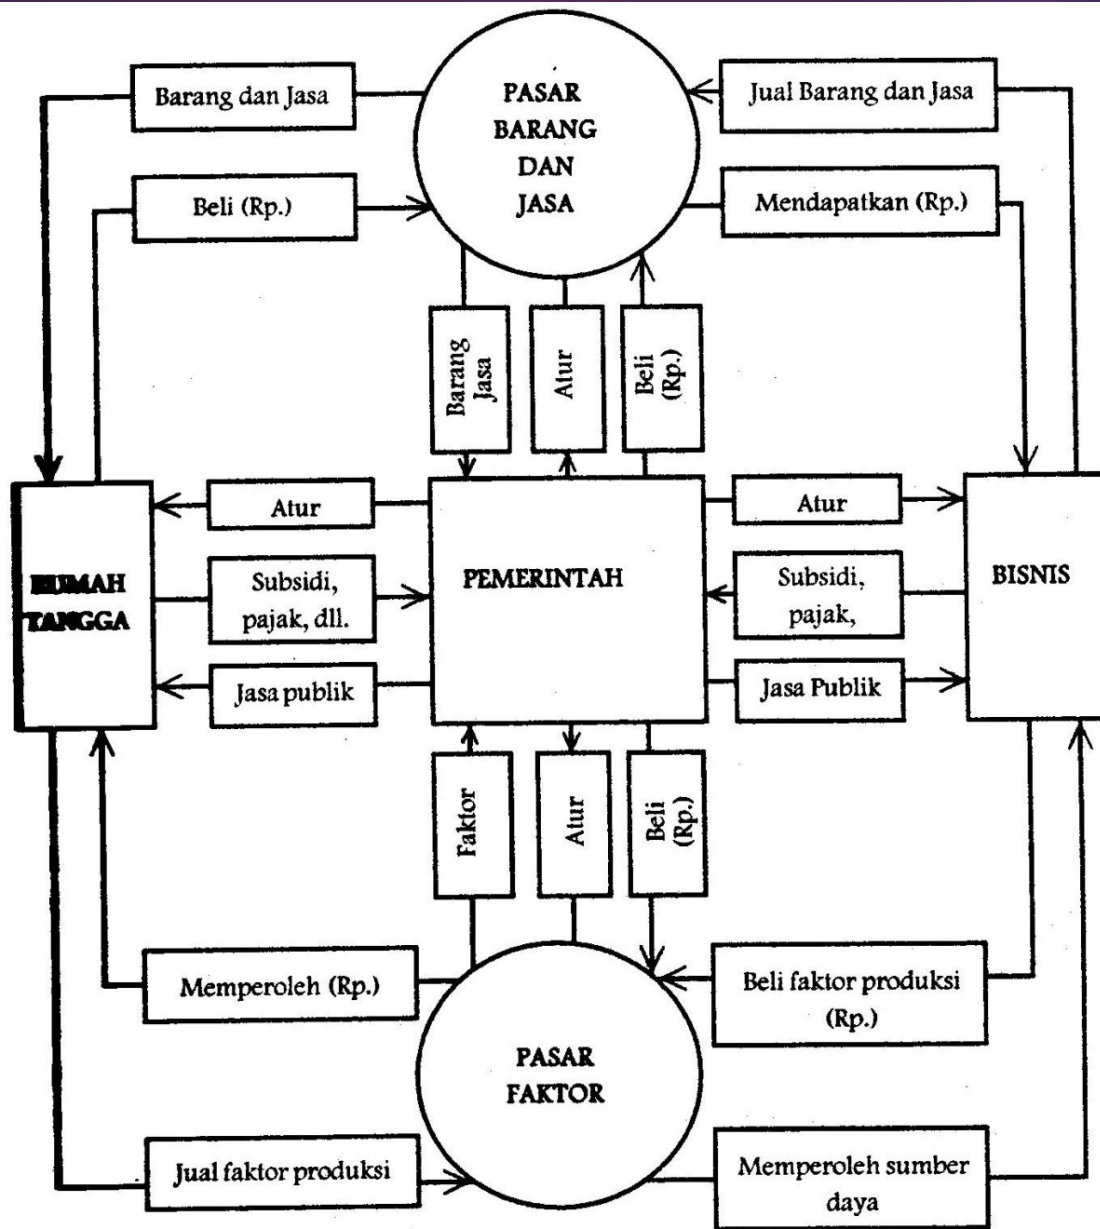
Barang dan Jasa

PASAR BARANG DAN JASA

Jual Barang dan Jasa

Beli (Rp.)

Mendapatkan (Rp.)

Barang Jasa

Atur

Beli (Rp.)

RUMAH TANGGA

Atur

Subsidi, pajak, dll.

Jasa publik

PEMERINTAH

Atur

Subsidi, pajak,

Jasa Publik

BISNIS

Faktor

Atur

Beli (Rp.)

Memperoleh (Rp.)

Beli faktor produksi (Rp.)

PASAR FAKTOR

Jual faktor produksi

Memperoleh sumber daya